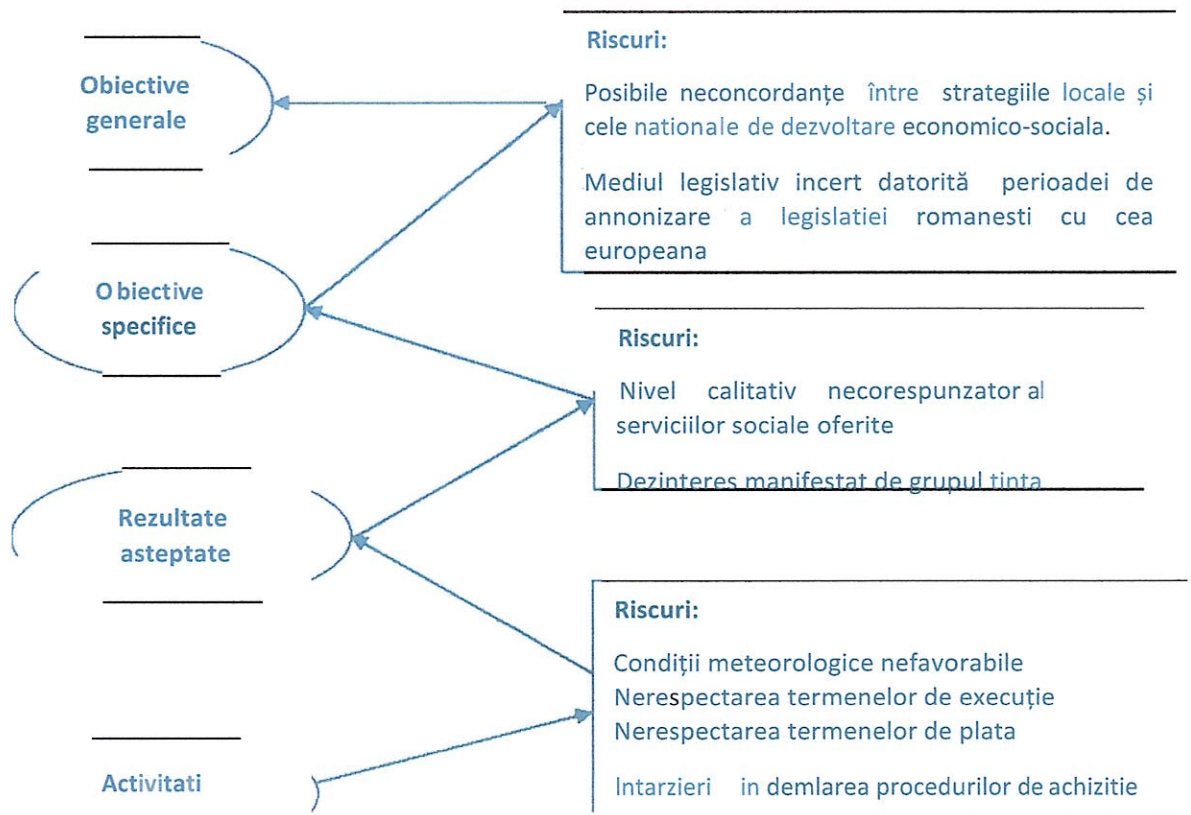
Obiective generale

O biective specifice

Rezultate asteptate

Activitati

Riscuri:

Posibile neconcordanțe între strategiile locale și cele nationale de dezvoltare economico-sociala.

Mediul legislativ incert datorită perioadei de annonizare a legislatiei romanesti cu cea europeana

Riscuri:

Nivel calitativ necorespunzator al serviciilor sociale oferite

Dezinteres manifestat de grupul tinta

Riscuri:

Condiții meteorologice nefavorabile
Nerespectarea termenelor de execuție
Nerespectarea termenelor de plata

Intarzieri in demlarea procedurilor de achizitie